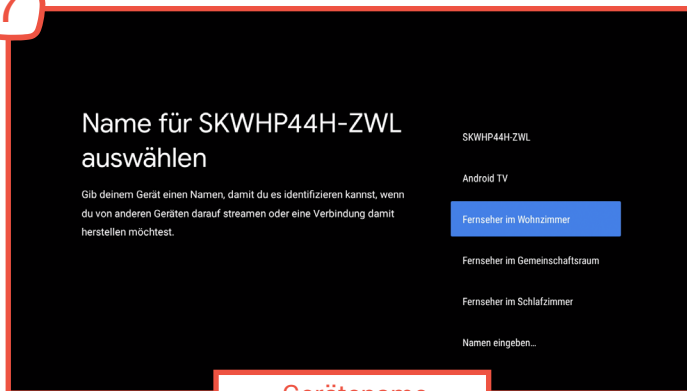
Name für SKWHP44H-ZWL auswählen

Gib deinem Gerät einen Namen, damit du es identifizieren kannst, wenn du von anderen Geräten darauf streamen oder eine Verbindung damit herstellen möchtest.

SKWHP44H-ZWL

Android TV

Fernseher im Wohnzimmer

Fernseher im Gemeinschaftsraum

Fernseher im Schlafzimmer

Namen eingeben...

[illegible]